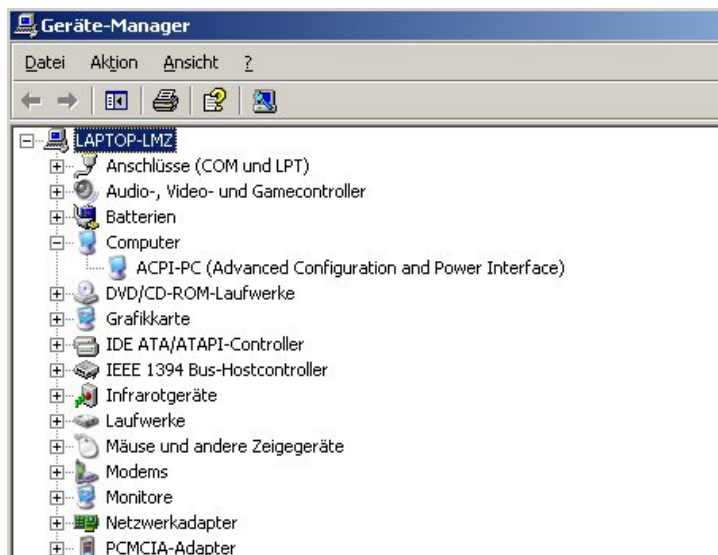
Geräte-Manager

Datei Aktion Ansicht ?

LAPTOP-LMZ
Anschlüsse (COM und LPT)
Audio-, Video- und Gamecontroller
Batterien
Computer
ACPI-PC (Advanced Configuration and Power Interface)
DVD/CD-ROM-Laufwerke
Grafikkarte
IDE ATA/ATAPI-Controller
IEEE 1394 Bus-Hostcontroller
Infrarotgeräte
Laufwerke
Mäuse und andere Zeigegeräte
Modems
Monitore
Netzwerkadapter
PCMCIA-Adapter